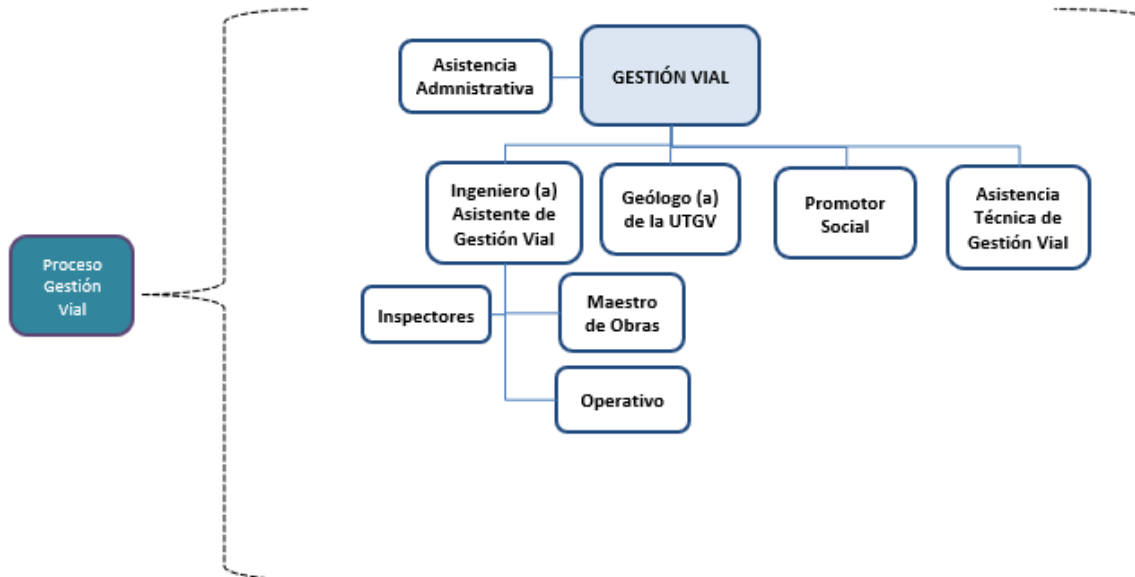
Proceso Gestión Vial

Asistencia Admnistrativa

GESTIÓN VIAL

Ingeniero (a) Asistente de Gestión Vial

Geólogo (a) de la UTGV

Promotor Social

Asistencia Técnica de Gestión Vial

Inspectores

Maestro de Obras

Operativo